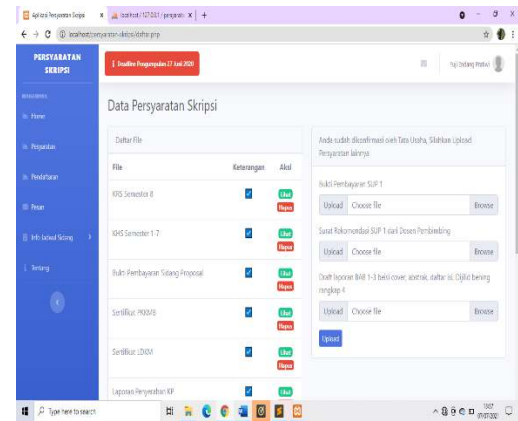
Aplikasi Persyaratan Skripsi x localhost / 127.0.0.1 / program x +

localhost/persyaratan-skripsi/daftar.php

PERSYARATAN SKRIPSI

Deadline Pengumpulan 27 Juni 2020

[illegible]

Home

Peryaratan

Pendaftaran

Pesan

Info Jadwal Sidang

Tentang

Data Persyaratan Skripsi

Daftar File

| File | Keterangan | Aksi |
|---|---|---|
| KRS Semester 8 | ✓ | Lihat Hapus |
| KHS Semester 1-7 | ✓ | Lihat Hapus |
| Bukti Pembayaran Sidang Proposal | ✓ | Lihat Hapus |
| Sertifikat PKKMB | ✓ | Lihat Hapus |
| Sertifikat LDKM | ✓ | Lihat Hapus |
| Laporan Persyaratan KP | ✓ | Lihat |

Anda sudah dikonfirmasi oleh Tata Usaha, Silahkan Upload Persyaratan lainnya

Bukti Pembayaran SUP 1

Upload Choose file Browse

Surat Rekomendasi SUP 1 dari Dosen Pembimbing

Upload Choose file Browse

Draft laporan BAB 1-3 berisi cover, abstrak, daftar isi, Dijilid bening rangkap 4

Upload Choose file Browse

Upload

Type here to search

12:47 07/07/2020